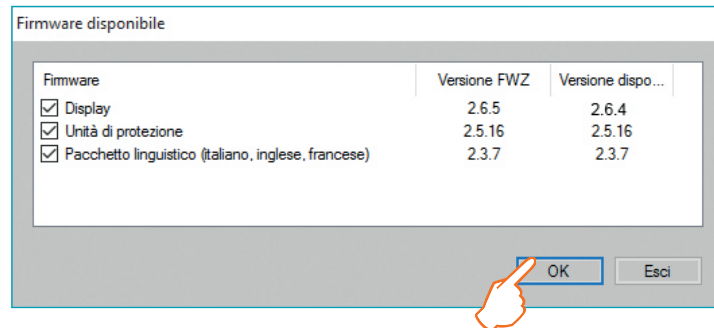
Firmware disponibile

| Firmware | Versione FWZ | Versione dispo... |
|---|---|---|
| ☑ Display | 2.6.5 | 2.6.4 |
| ☑ Unità di protezione | 2.5.16 | 2.5.16 |
| ☑ Pacchetto linguistico (italiano, inglese, francese) | 2.3.7 | 2.3.7 |

OK

Esci